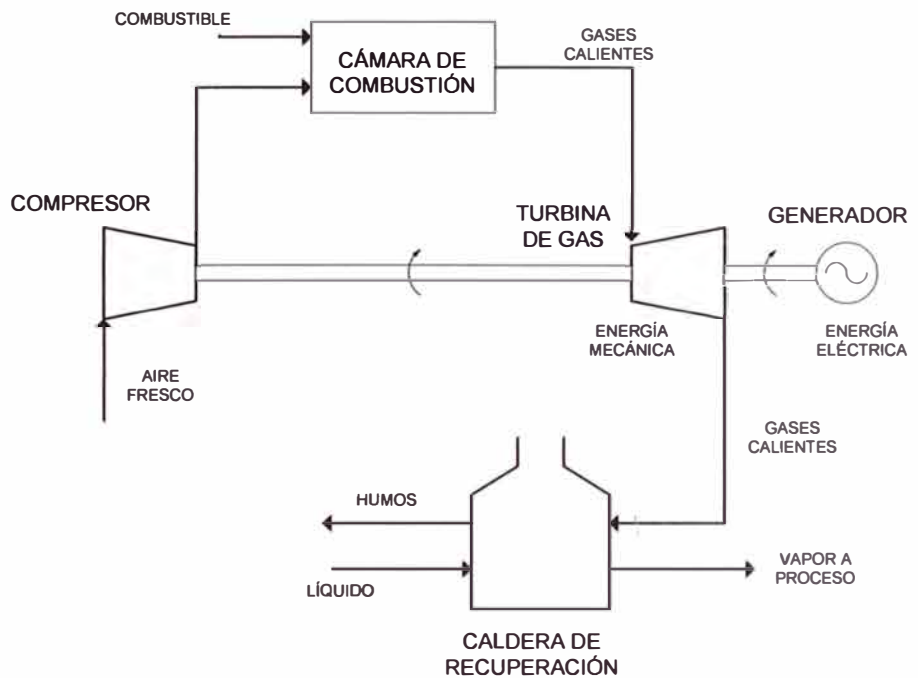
COMBUSTIBLE

CÁMARA DE COMBUSTIÓN

GASES CALIENTES

COMPRESOR

TURBINA DE GAS

GENERADOR

ENERGÍA MECÁNICA

ENERGÍA ELÉCTRICA

AIRE FRESCO

GASES CALIENTES

HUMOS

LÍQUIDO

VAPOR A PROCESO

CALDERA DE RECUPERACIÓN